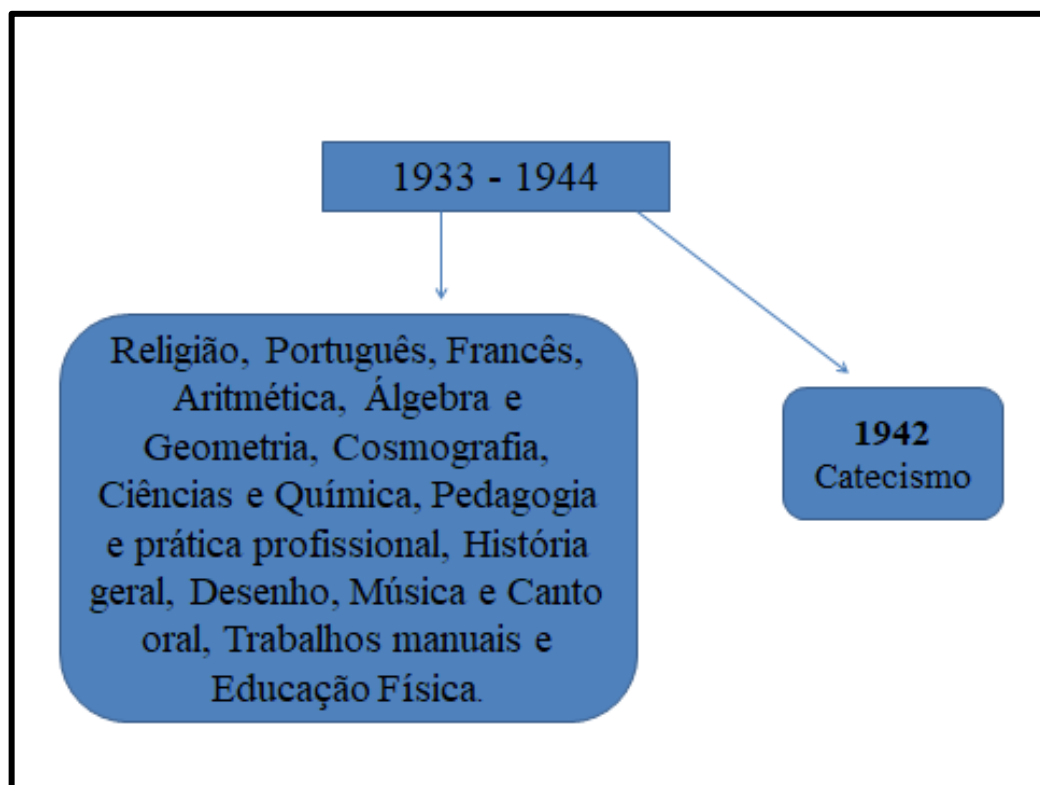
1933 - 1944

Religião, Português, Francês, Aritmética, Álgebra e Geometria, Cosmografia, Ciências e Química, Pedagogia e prática profissional, História geral, Desenho, Música e Canto oral, Trabalhos manuais e Educação Física.

**1942**
Catecismo